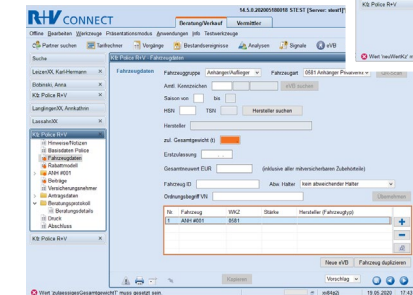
R+V CONNECT
14.5.0.202005180010 STEST [Server: aballf]
Beratung/Verkauf
Vermittler
Offline Bearbeiten Werkzeuge Präsentationsmodus Anwendungen Info Textwerkzeuge
Partner suchen
Tarifrechner
Vorgänge
Bestandserregnisse
Analysen
Signale
eVB
Suche
LeizenXX, Karl-Hermann
Bolenski, Anna
Kfz Police R+V
LanglingenXX, Annkathrin
LaasaleXX
Kfz Police R+V
Hinweise/Notizen
Basisdaten Police
Fahrzeugdaten
Rabattmodell
AHH #001
Beiträge
Versicherungsnehmer
Antragsdaten
Beratungsprotokoll
Beratungsdetails
Druck
Abschluss
Kfz Police R+V
Kfz Police R+V - Fahrzeugdaten
Fahrzeugdaten
Fahrzeuggruppe Anhänger/Auflieger
Fahrzeugart 0581 Anhänger Privatsonst
Amtl. Kennzeichen
eVB suchen
Saison von
bis
HSN
TSN
Hersteller suchen
Hersteller
zul. Gesamtgewicht (t)
Erstzulassung
Gesamtneuwert EUR
(inklusive aller mitversicherbaren Zubehörteile)
Fahrzeug ID
Abw. Halter
kein abweichender Halter
Ordnungsbegriff/VN
Übernehmen
| Nr. | Fahrzeug | WKZ | Stärke | Hersteller (Fahrzeugtyp) |
|---|---|---|---|---|
| 1 | AHH #001 | 0581 | | |
Neue eVB
Fahrzeug duplizieren
Kopieren
Vorschlag
Wert 'zulässigesGesamtgewichtT' muss gesetzt sein
Kfz Police R+V
Wert 'neuWertKz' m
19.05.2020
17:43